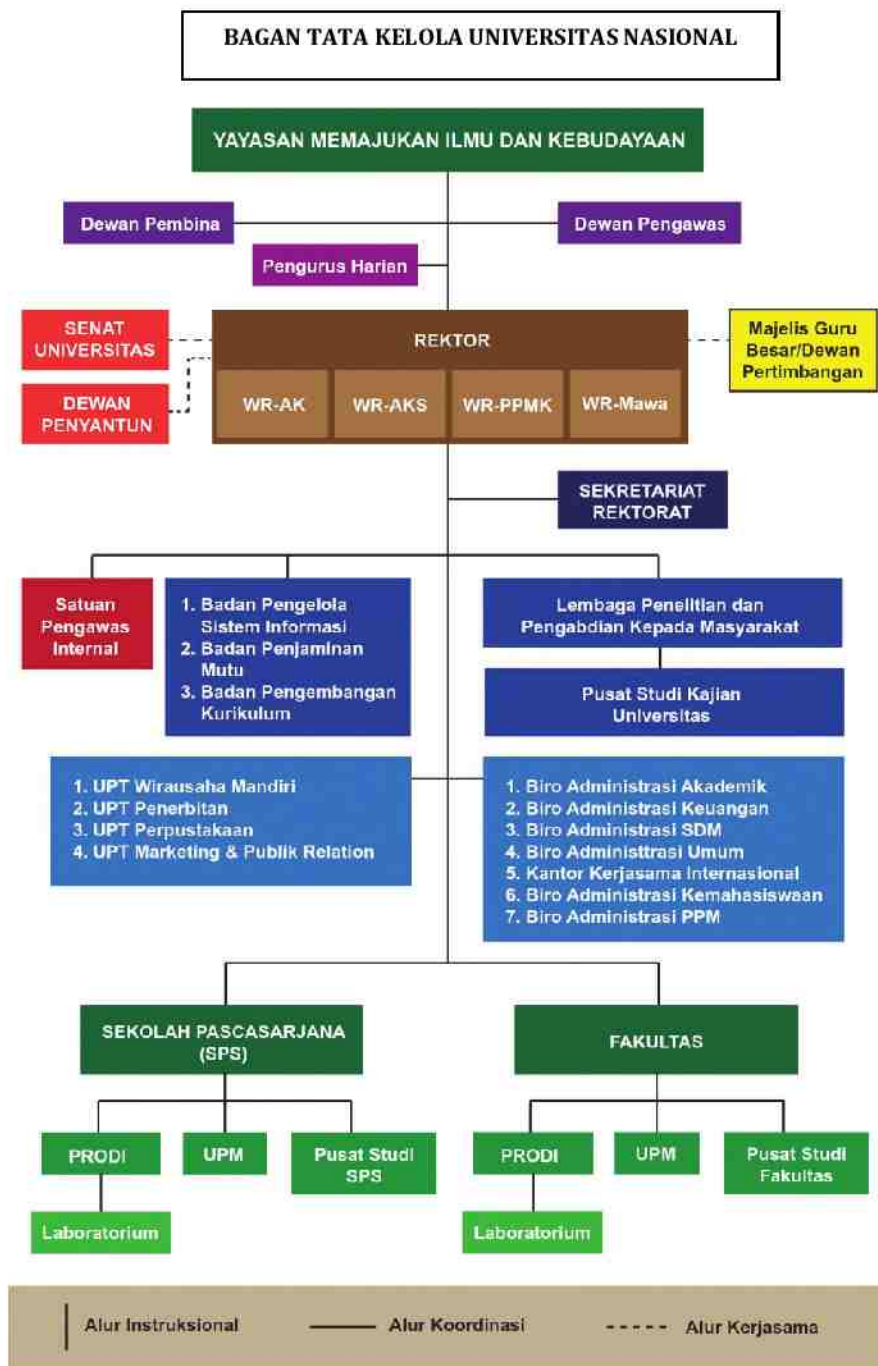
BAGAN TATA KELOLA UNIVERSITAS NASIONAL

YAYASAN MEMAJUKAN ILMU DAN KEBUDAYAAN

Dewan Pembina

Dewan Pengawas

Pengurus Harian

SENAT UNIVERSITAS

DEWAN PENYANTUN

REKTOR

WR-AK

WR-AKS

WR-PPMK

WR-Mawa

Majelis Guru Besar/Dewan Pertimbangan

SEKRETARIAT REKTORAT

Satuan Pengawas Internal

1. Badan Pengelola Sistem Informasi
2. Badan Penjaminan Mutu
3. Badan Pengembangan Kurikulum

Lembaga Penelitian dan Pengabdian Kepada Masyarakat

Pusat Studi Kajian Universitas

1. UPT Wirausaha Mandiri
2. UPT Penerbitan
3. UPT Perpustakaan
4. UPT Marketing & Publik Relation

1. Biro Administrasi Akademik
2. Biro Administrasi Keuangan
3. Biro Administrasi SDM
4. Biro Administtrasi Umum
5. Kantor Kerjasama Internasional
6. Biro Administrasi Kemahasiswaan
7. Biro Administrasi PPM

SEKOLAH PASCASARJANA (SPS)

FAKULTAS

PRODI

UPM

Pusat Studi SPS

PRODI

UPM

Pusat Studi Fakultas

Laboratorium

Laboratorium

Alur Instruksional

Alur Koordinasi

Alur Kerjasama